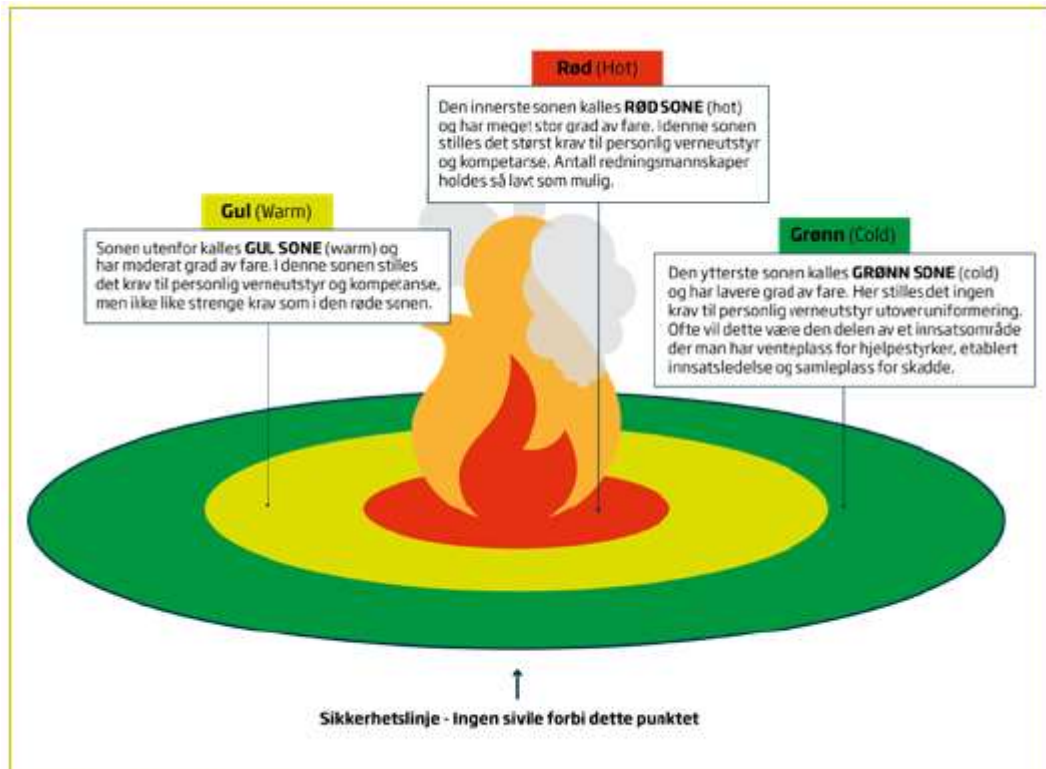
**Rød** (Hot)

Den innerste sonen kalles **RØD SONE** (hot) og har meget stor grad av fare. Idenne sonen stilles det størst krav til personlig verneutstyr og kompetarse. Antall redningsmannskaper holdes så lavt som mulig.

**Gul** (Warm)

Sonen utenfor kalles **GUL SONE** (warm) og har moderat grad av fare. I denne sonen stilles det krav til personlig verneutstyr og kompetanse, men ikke like strenge krav som i den røde sonen.

**Grønn** (Cold)

Den ytterste sonen kalles **GRØNN SONE** (cold) og har lavere grad av fare. Her stilles det ingen krav til personlig verneutstyr utover uniformering. Ofte vil dette være den delen av et innsatsområde der man har venteplass for hjelpestyrker, etablert innsatsledelse og samleplass for skadde.

**Sikkerhetslinje - Ingen sivile forbi dette punktet**